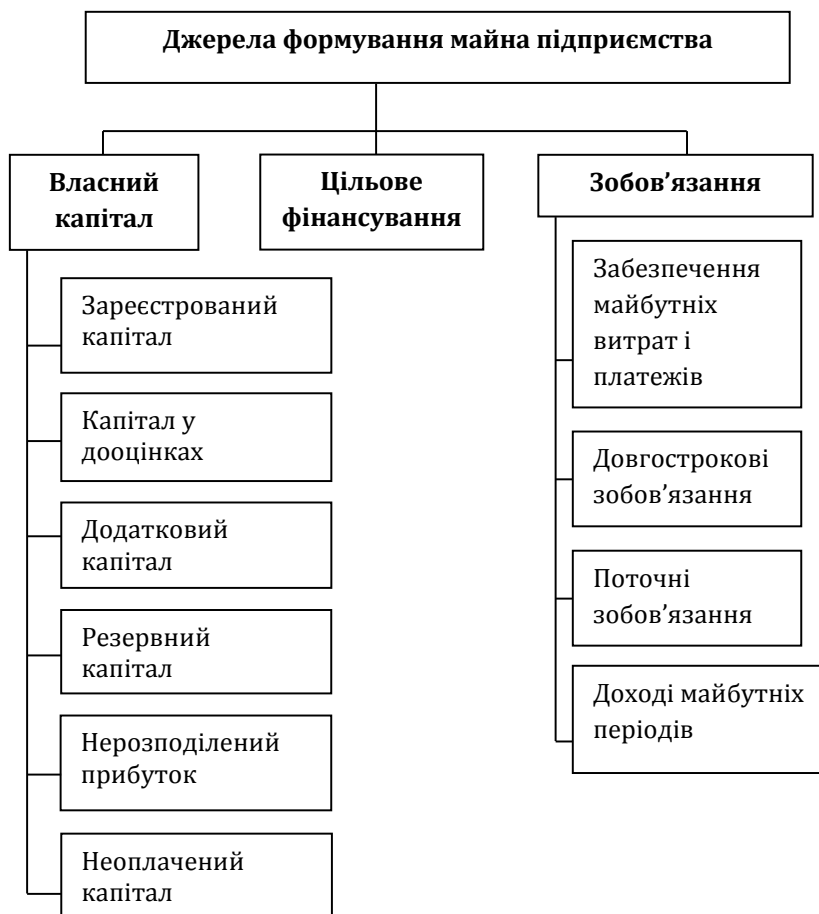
Джерела формування майна підприємства

Власний капітал

Цільове фінансування

Зобов’язання

Зареєстрований капітал

Капітал у дооцінках

Додатковий капітал

Резервний капітал

Нерозподілений прибуток

Неоплачений капітал

Забезпечення майбутніх витрат і платежів

Довгострокові зобов’язання

Поточні зобов’язання

Доходи майбутніх періодів